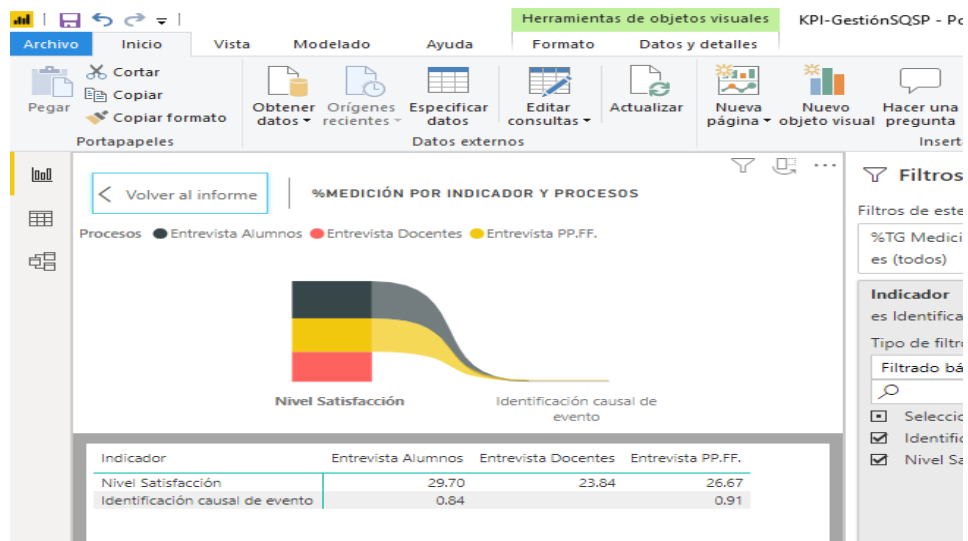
Herramientas de objetos visuales

KPI-GestiónSQSP - Po

Archivo | Inicio | Vista | Modelado | Ayuda | Formato | Datos y detalles

Pegar

Cortar

Copiar

Copiar formato

Portapapeles

Obtener datos

Orígenes recientes

Especificar datos

Editar consultas

Actualizar

Datos externos

Nueva página

Nuevo objeto visual

Hacer una pregunta

Inserta

Volver al informe

%MEDICIÓN POR INDICADOR Y PROCESOS

Procesos ● Entrevista Alumnos ● Entrevista Docentes ● Entrevista PP.FF.

Nivel Satisfacción

Identificación causal de evento

| Indicador | Entrevista Alumnos | Entrevista Docentes | Entrevista PP.FF. |
|---|---|---|---|
| Nivel Satisfacción | 29.70 | 23.84 | 26.67 |
| Identificación causal de evento | 0.84 | | 0.91 |

Filtros

Filtros de este

%TG Medici es (todos)

Indicador

es Identifica

Tipo de filtr

Filtrado bá

Seleccio

Identific

Nivel Sa